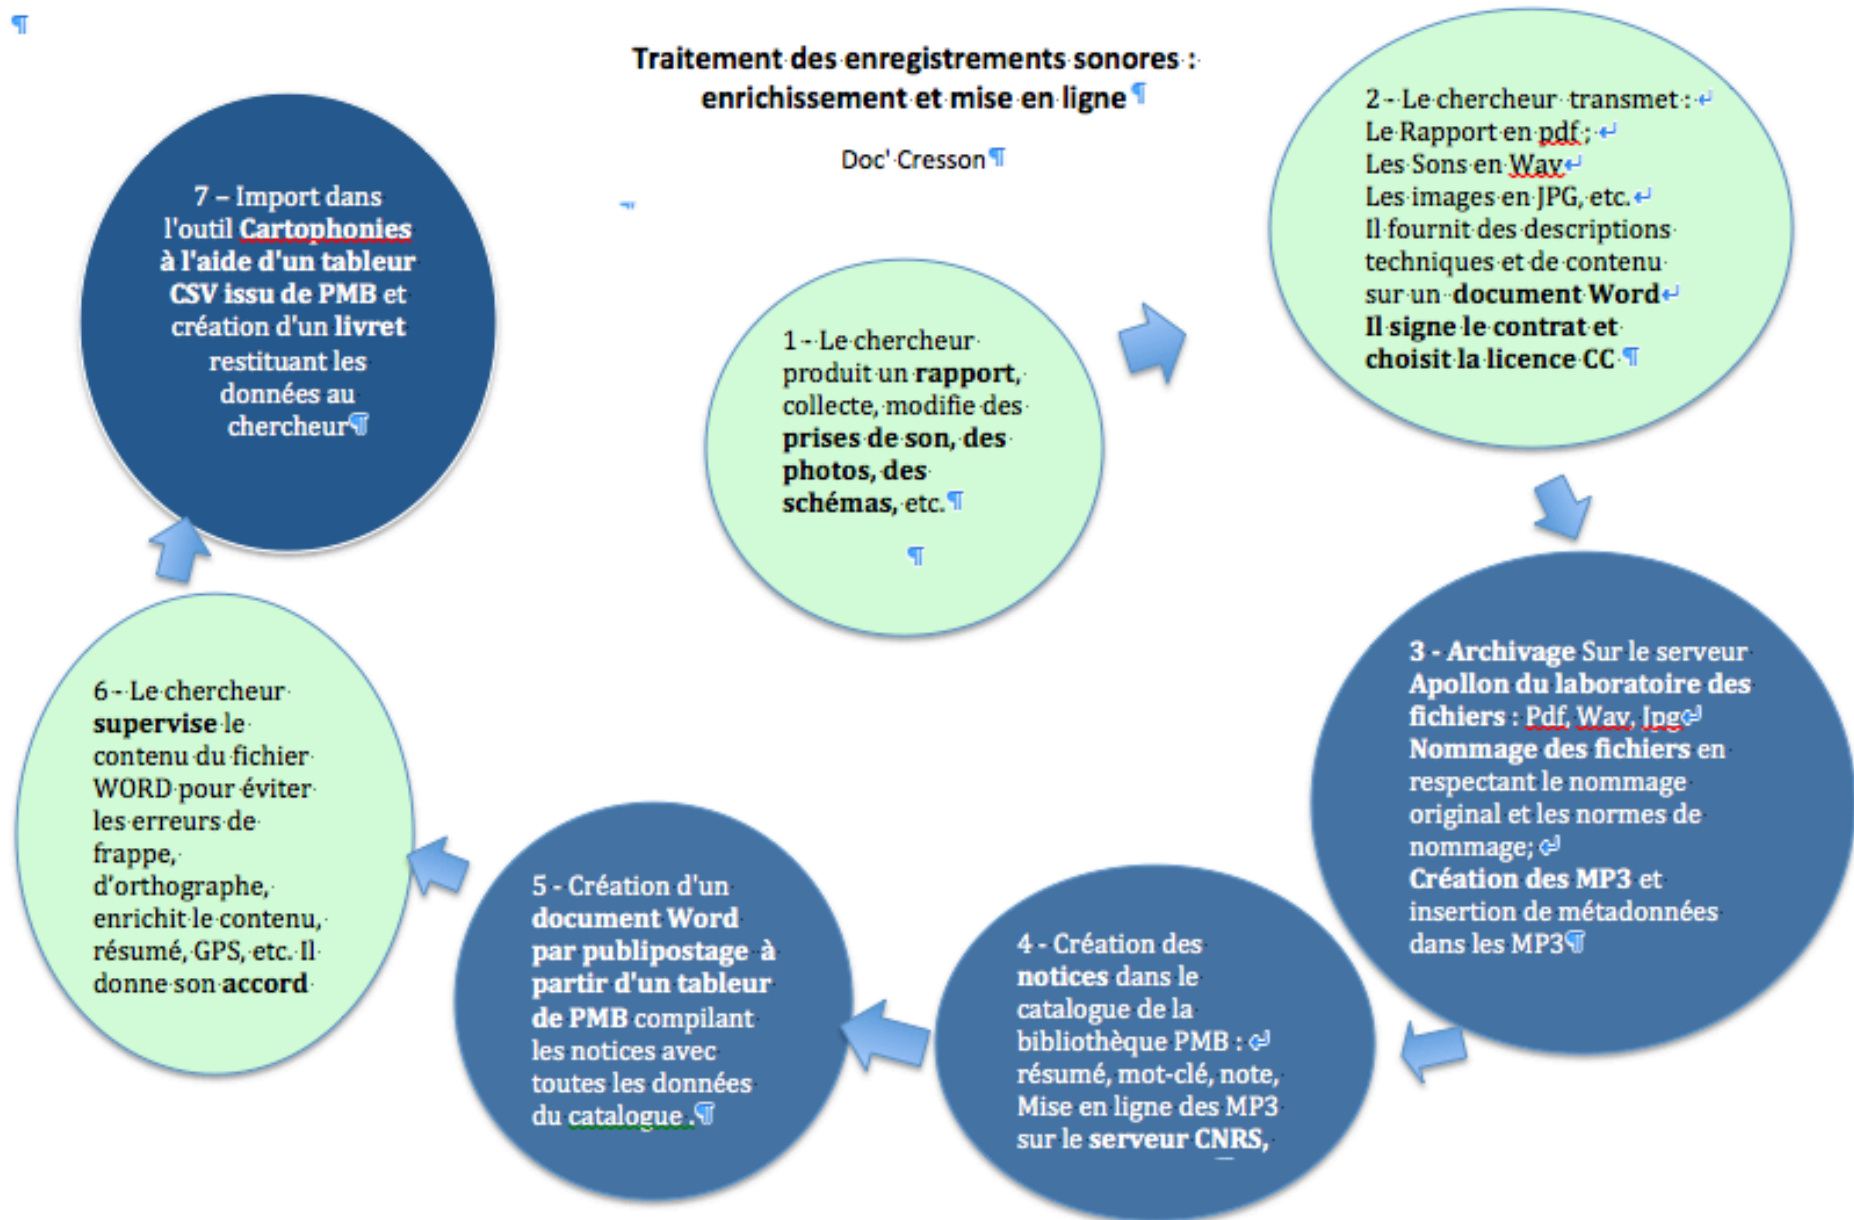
Traitement des enregistrements sonores : enrichissement et mise en ligne

Doc' Cresson

7 – Import dans l'outil Cartophonies à l'aide d'un tableur CSV issu de PMB et création d'un livret restituant les données au chercheur

1 - Le chercheur produit un rapport, collecte, modifie des prises de son, des photos, des schémas, etc.

2 - Le chercheur transmet :
Le Rapport en pdf ;
Les Sons en Wav
Les images en JPG, etc.
Il fournit des descriptions techniques et de contenu sur un document Word
Il signe le contrat et choisit la licence CC

3 - Archivage Sur le serveur Apollon du laboratoire des fichiers : Pdf, Wav, Jpg
Nommage des fichiers en respectant le nommage original et les normes de nommage;
Création des MP3 et insertion de métadonnées dans les MP3

4 - Création des notices dans le catalogue de la bibliothèque PMB :
résumé, mot-clé, note,
Mise en ligne des MP3 sur le serveur CNRS,

5 - Création d'un document Word par publipostage à partir d'un tableur de PMB compilant les notices avec toutes les données du catalogue.

6 - Le chercheur supervise le contenu du fichier WORD pour éviter les erreurs de frappe, d'orthographe, enrichit le contenu, résumé, GPS, etc. Il donne son accord